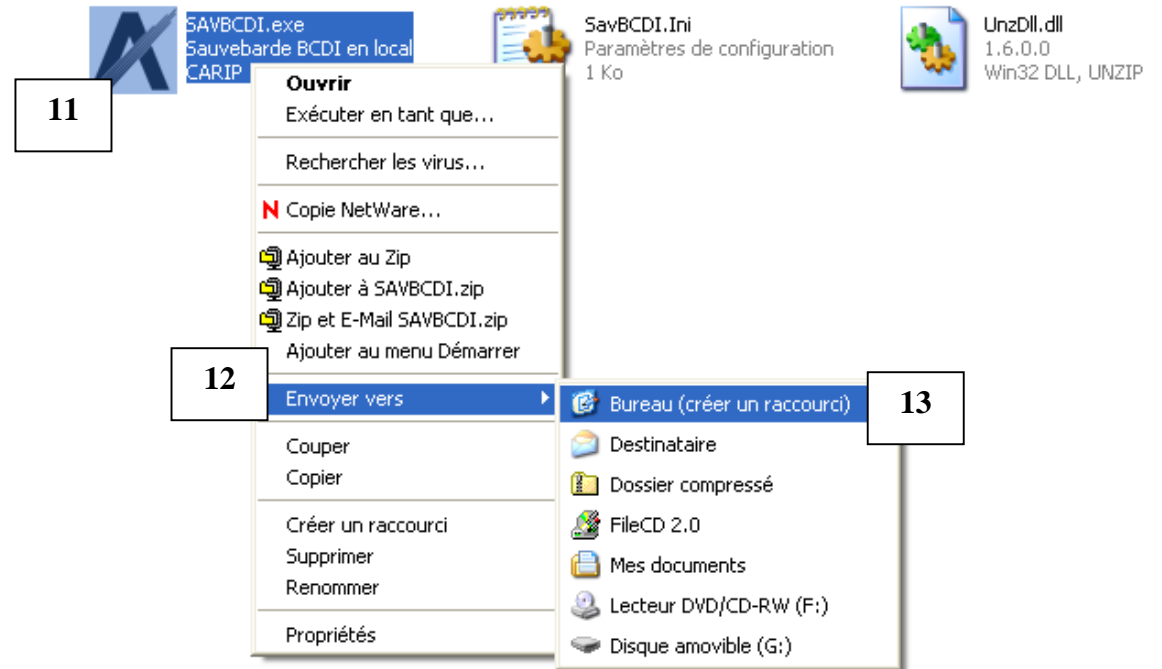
SAVBCDI.exe
Sauvebarde BCDI en local
CARIP

SavBCDI.Ini
Paramètres de configuration
1 Ko

UnzDll.dll
1.6.0.0
Win32 DLL, UNZIP

11

Ouvrir
Exécuter en tant que...

Rechercher les virus...

N Copie NetWare...

Ajouter au Zip
Ajouter à SAVBCDI.zip
Zip et E-Mail SAVBCDI.zip
Ajouter au menu Démarrer

12

Envoyer vers

Couper
Copier

Créer un raccourci
Supprimer
Renommer

Propriétés

Bureau (créer un raccourci)

13

Destinataire
Dossier compressé
FileCD 2.0
Mes documents
Lecteur DVD/CD-RW (F:)
Disque amovible (G:)